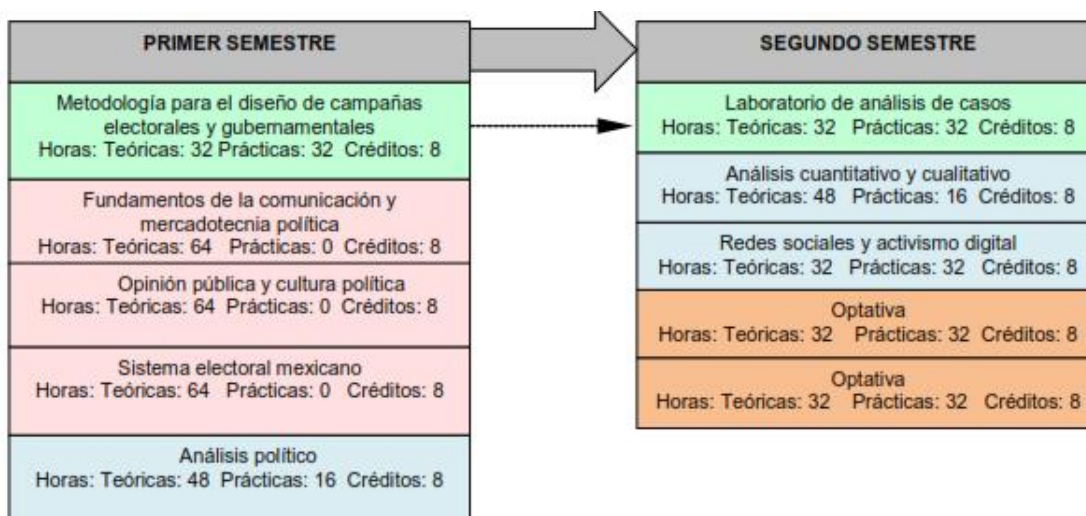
PRIMER SEMESTRE

Metodología para el diseño de campañas electorales y gubernamentales
Horas: Teóricas: 32 Prácticas: 32 Créditos: 8

Fundamentos de la comunicación y mercadotecnia política
Horas: Teóricas: 64 Prácticas: 0 Créditos: 8

Opinión pública y cultura política
Horas: Teóricas: 64 Prácticas: 0 Créditos: 8

Sistema electoral mexicano
Horas: Teóricas: 64 Prácticas: 0 Créditos: 8

Análisis político
Horas: Teóricas: 48 Prácticas: 16 Créditos: 8

SEGUNDO SEMESTRE

Laboratorio de análisis de casos
Horas: Teóricas: 32 Prácticas: 32 Créditos: 8

Análisis cuantitativo y cualitativo
Horas: Teóricas: 48 Prácticas: 16 Créditos: 8

Redes sociales y activismo digital
Horas: Teóricas: 32 Prácticas: 32 Créditos: 8

Optativa
Horas: Teóricas: 32 Prácticas: 32 Créditos: 8

Optativa
Horas: Teóricas: 32 Prácticas: 32 Créditos: 8